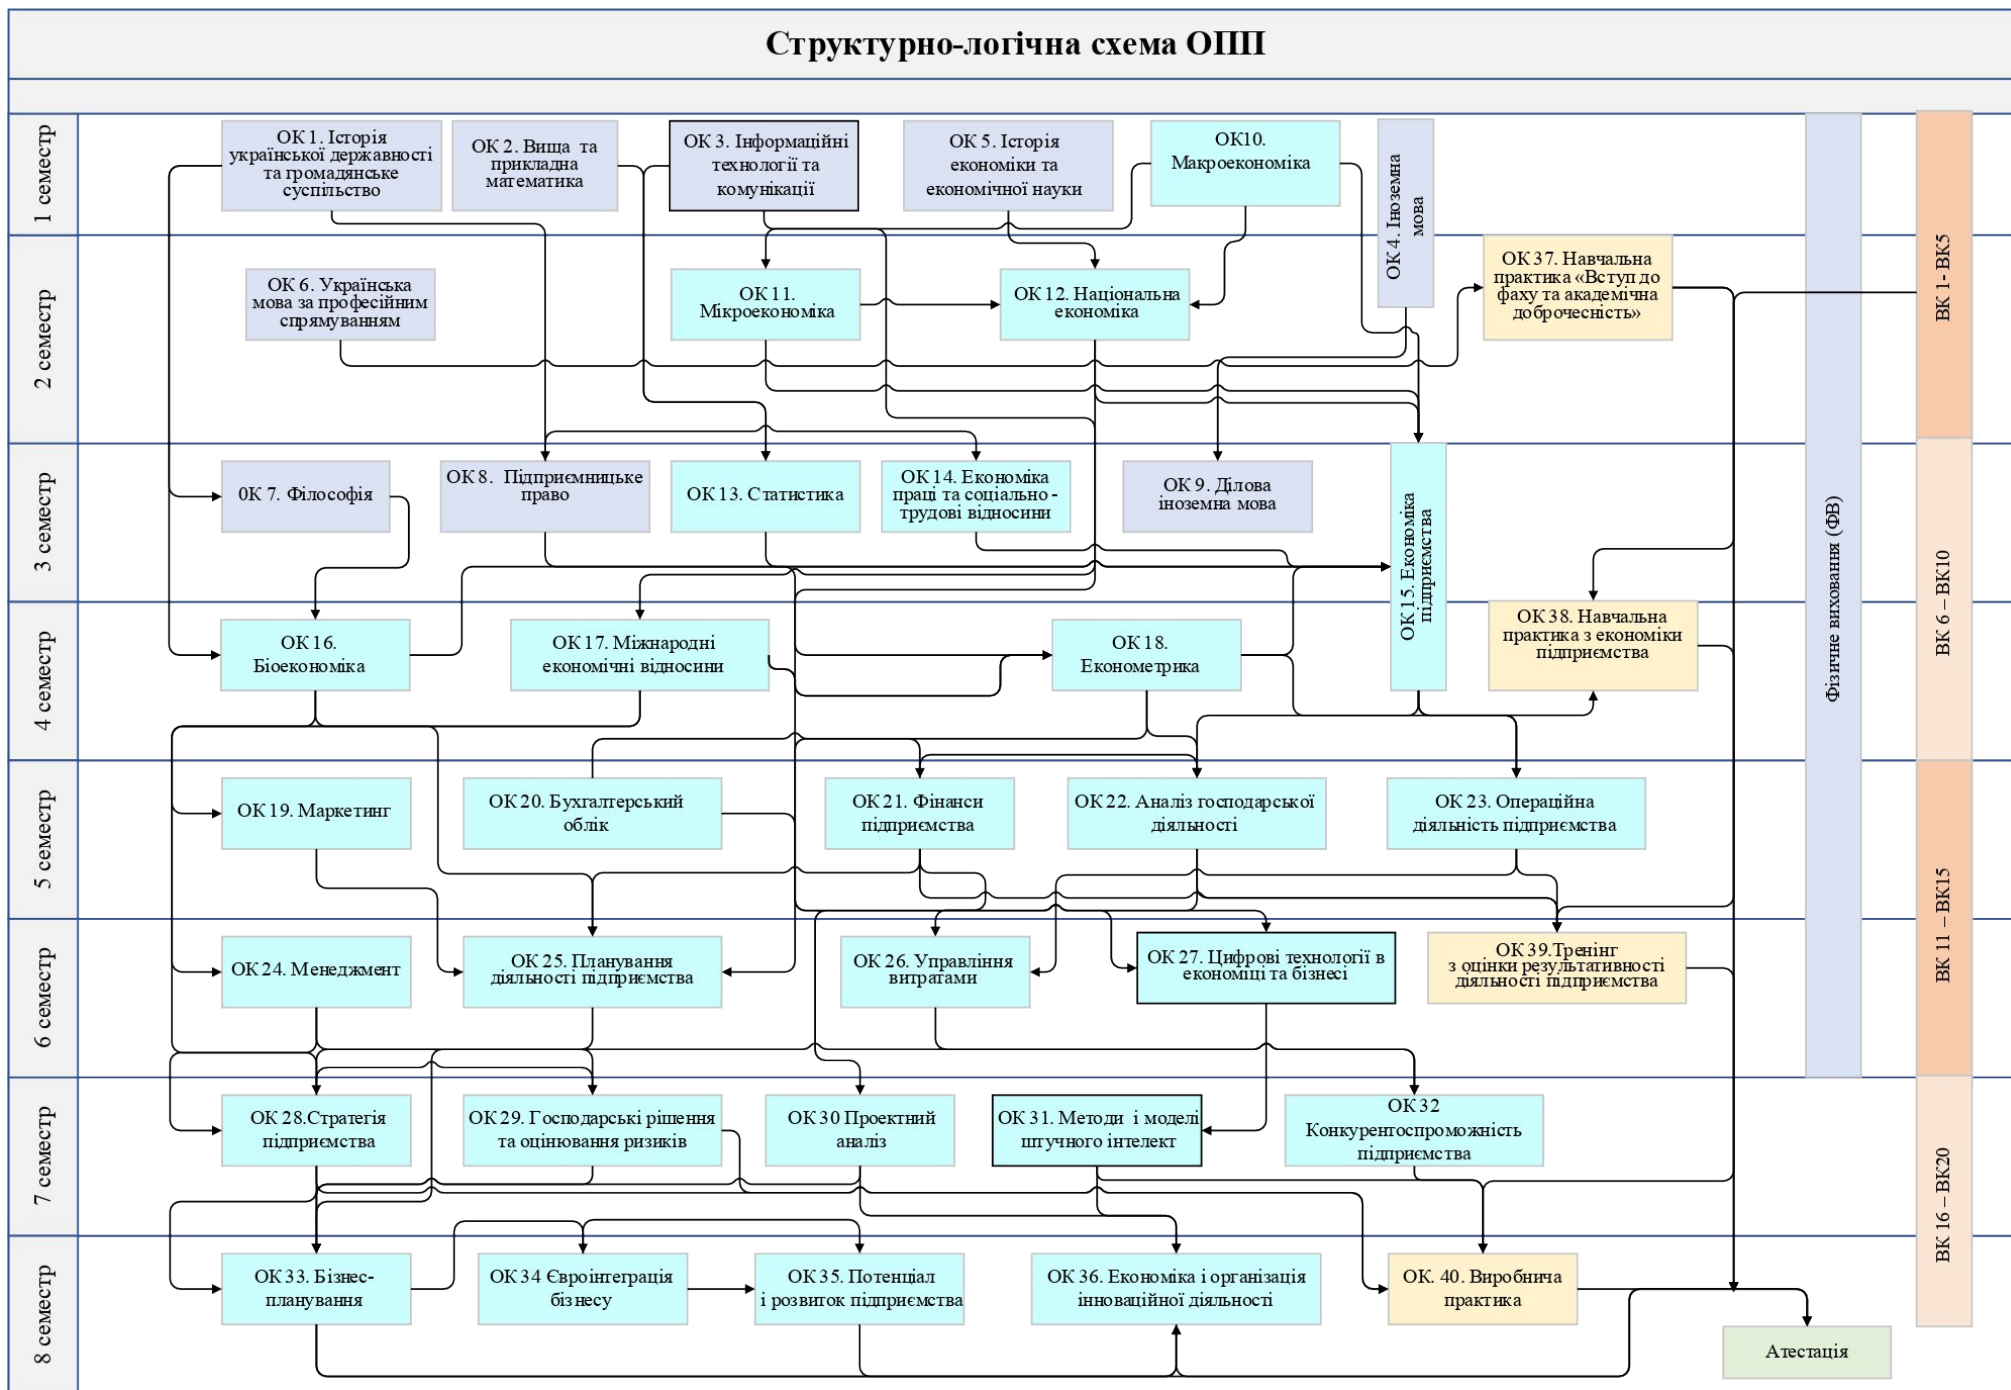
Структурно-логічна схема ОПП

1 семестр

ОК 1. Історія української державності та громадянське суспільство

ОК 2. Вища та прикладна математика

ОК 3. Інформаційні технології та комунікації

ОК 5. Історія економіки та економічної науки

ОК10. Макроекономіка

ОК 4. Іноземна мова

2 семестр

ОК 6. Українська мова за професійним спрямуванням

ОК 11. Мікроекономіка

ОК 12. Національна економіка

ОК 37. Навчальна практика «Вступ до фаху та академічна доброчесність»

3 семестр

0К 7. Філософія

ОК 8. Підприємницьке право

ОК 13. Статистика

ОК 14. Економіка праці та соціально-трудові відносини

ОК 9. Ділова іноземна мова

ОК 15. Економіка підприємства

4 семестр

ОК 16. Біоекономіка

ОК 17. Міжнародні економічні відносини

ОК 18. Економетрика

ОК 38. Навчальна практика з економіки підприємства

5 семестр

ОК 19. Маркетинг

ОК 20. Бухгалтерський облік

ОК 21. Фінанси підприємства

ОК 22. Аналіз господарської діяльності

ОК 23. Операційна діяльність підприємства

6 семестр

ОК 24. Менеджмент

ОК 25. Планування діяльності підприємства

ОК 26. Управління витратами

ОК 27. Цифрові технології в економіці та бізнесі

ОК 39.Тренінг з оцінки результативності діяльності підприємства

7 семестр

ОК 28.Стратегія підприємства

ОК 29. Господарські рішення та оцінювання ризиків

ОК 30 Проектний аналіз

ОК 31. Методи і моделі штучного інтелект

ОК 32 Конкурентоспроможність підприємства

8 семестр

ОК 33. Бізнес-планування

ОК 34 Євроінтеграція бізнесу

ОК 35. Потенціал і розвиток підприємства

ОК 36. Економіка і організація інноваційної діяльності

ОК. 40. Виробнича практика

Атестація

Фізичне виховання (ФВ)

ВК 1 - ВК5

ВК 6 – ВК10

ВК 11 – ВК15

ВК 16 – ВК20